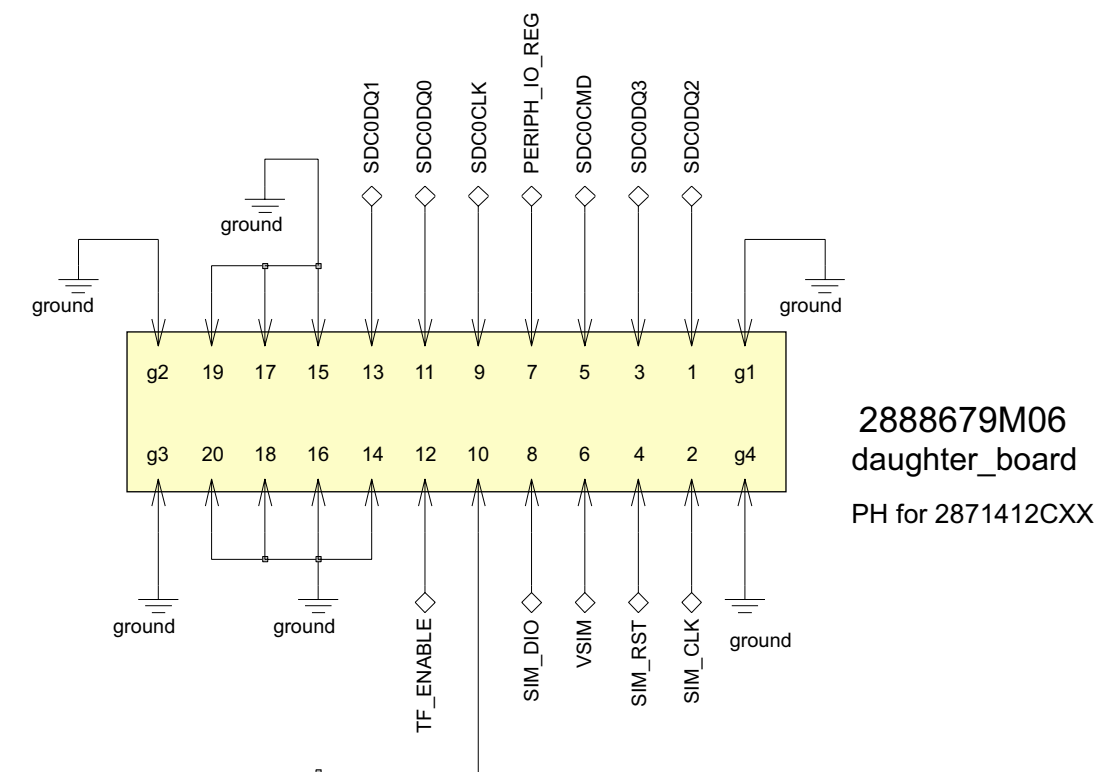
SDC0DQ1 SDC0DQ0 SDC0CLK PERIPH_IO_REG SDC0CMD SDC0DQ3 SDC0DQ2

ground

ground

ground

g2 19 17 15 13 11 9 7 5 3 1 g1

g3 20 18 16 14 12 10 8 6 4 2 g4

2888679M06
daughter_board

PH for 2871412CXX

ground ground ground

TF_ENABLE SIM_DIO VSIM SIM_RST SIM_CLK